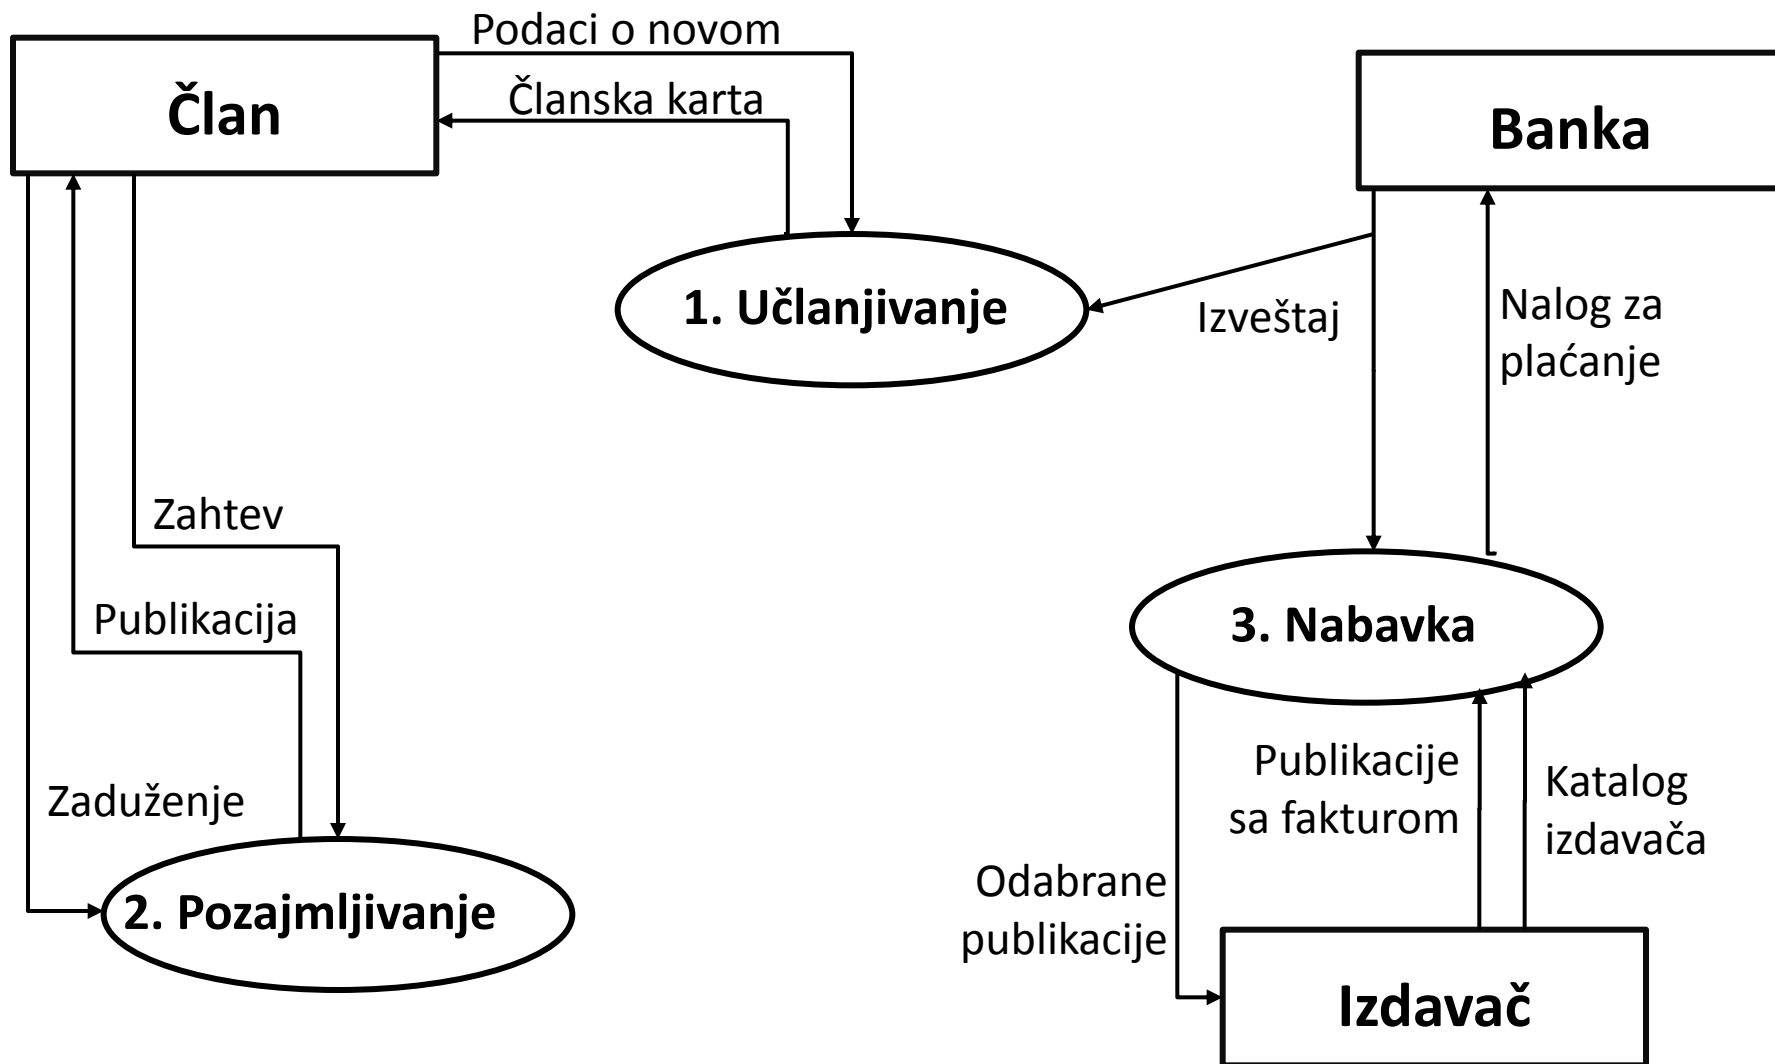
Član

Podaci o novom

Članska karta

Banka

1. Učlanjivanje

Izveštaj

Nalog za plaćanje

Zahtev

Publikacija

3. Nabavka

Zaduženje

Publikacije sa fakturom

Katalog izdavača

Odabrane publikacije

2. Pozajmljivanje

Izdavač